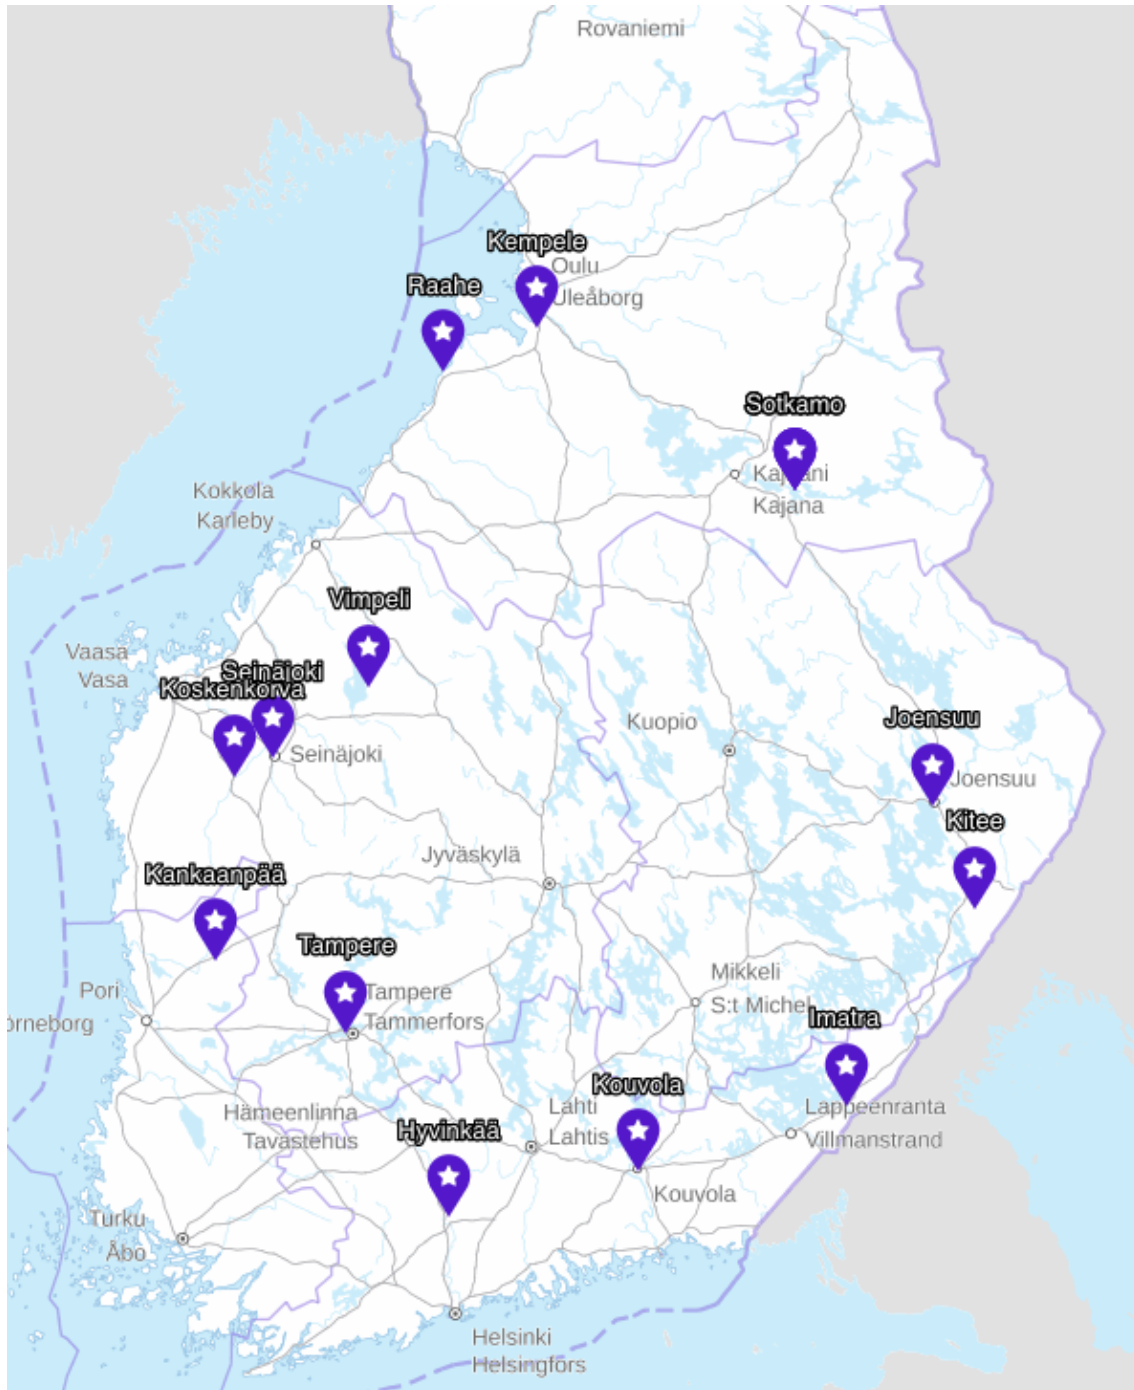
Rovaniemi

Kempele
Oulu
Uleåborg

Raahe

Sotkamo
Kajaani
Kajana

Kokkola
Karleby

Vimpeli

Vaasa
Vasa

Seinäjoki
Koskenkorva
Seinäjoki

Kuopio

Joensuu
Joensuu

Kitee

Jyväskylä

Kankaanpää

Tampere
Tampere
Tammerfors

Pori
rneborg

Mikkeli
S:t Michel

Imatra

Kouvola

Lahti
Lahtis

Lappeenranta
Villmanstrand

Hämeenlinna
Tavastehus

Hyvinkää

Kouvola

Turku
Åbo

Helsinki
Helsingfors